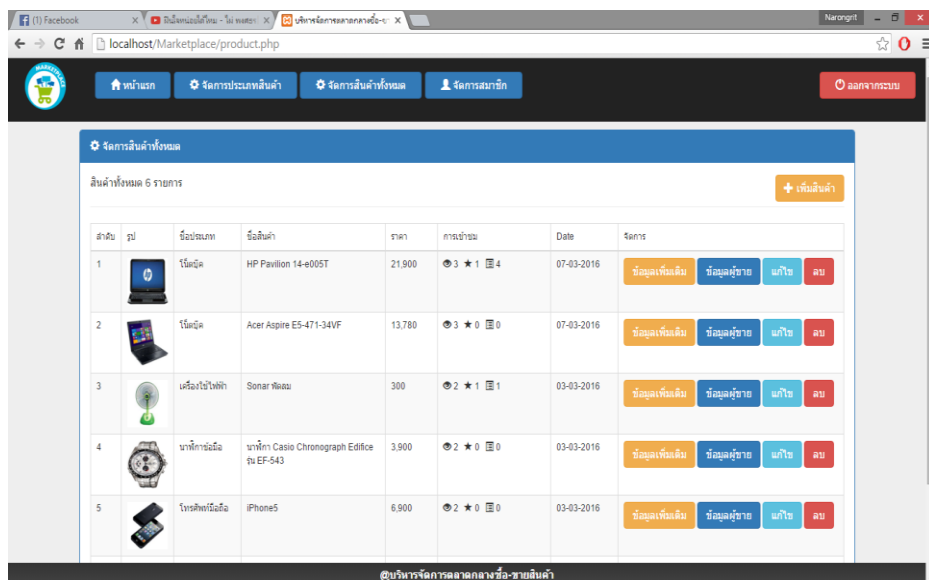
(1) Facebook
มีเมื่อหน่อยได้ไหม - ไม่ พงศธร
บริหารจัดการตลาดกลางซื้อ-ข
Narongrit
localhost/Marketplace/product.php

MARKETPLACE

หน้าแรก
จัดการประเภทสินค้า
จัดการสินค้าทั้งหมด
จัดการสมาชิก
ออกจากระบบ

จัดการสินค้าทั้งหมด

สินค้าทั้งหมด 6 รายการ

เพิ่มสินค้า

| ลำดับ | รูป | ชื่อประเภท | ชื่อสินค้า | ราคา | การเข้าชม | Date | จัดการ |
|---|---|---|---|---|---|---|---|
| 1 | | โน็ตบุ๊ค | HP Pavilion 14-e005T | 21,900 | 3 ★1 4 | 07-03-2016 | ข้อมูลเพิ่มเติม ข้อมูลผู้ขาย แก้ไข ลบ |
| 2 | | โน็ตบุ๊ค | Acer Aspire E5-471-34VF | 13,780 | 3 ★0 0 | 07-03-2016 | ข้อมูลเพิ่มเติม ข้อมูลผู้ขาย แก้ไข ลบ |
| 3 | | เครื่องใช้ไฟฟ้า | Sonar พัดลม | 300 | 2 ★1 1 | 03-03-2016 | ข้อมูลเพิ่มเติม ข้อมูลผู้ขาย แก้ไข ลบ |
| 4 | | นาฬิกาข้อมือ | นาฬิกา Casio Chronograph Edifice รุ่น EF-543 | 3,900 | 2 ★0 0 | 03-03-2016 | ข้อมูลเพิ่มเติม ข้อมูลผู้ขาย แก้ไข ลบ |
| 5 | | โทรศัพท์มือถือ | iPhone5 | 6,900 | 2 ★0 0 | 03-03-2016 | ข้อมูลเพิ่มเติม ข้อมูลผู้ขาย แก้ไข ลบ |

@บริหารจัดการตลาดกลางซื้อ-ขายสินค้า